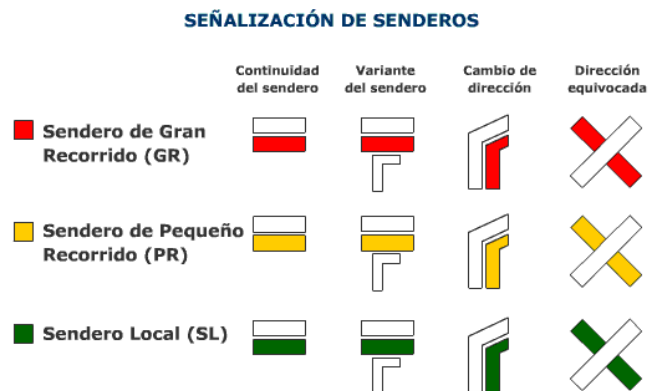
SEÑALIZACIÓN DE SENDEROS

| | Continuidad del sendero | Variante del sendero | Cambio de dirección | Dirección equivocada |
|---|---|---|---|---|
| Sendero de Gran Recorrido (GR) | | | | |
| Sendero de Pequeño Recorrido (PR) | | | | |
| Sendero Local (SL) | | | | |